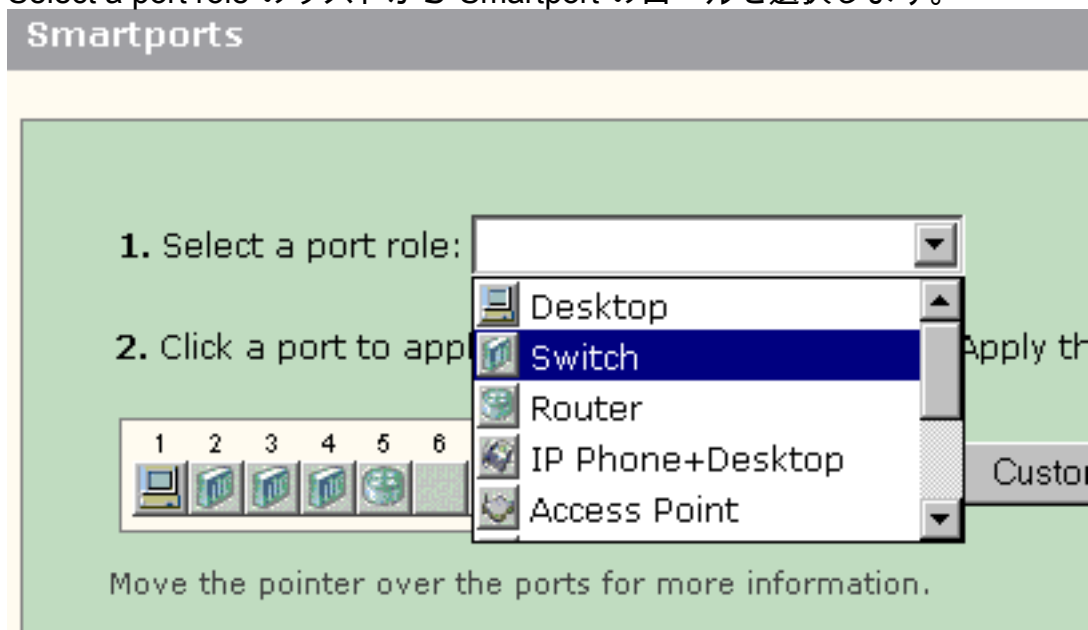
Select a port role のリストから Smartport のロールを選択します。

Smartports

1. Select a port role:

Desktop
Switch
Router
IP Phone+Desktop
Access Point

2. Click a port to appl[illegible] Apply th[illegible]

1 2 3 4 5 6

Custo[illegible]

Move the pointer over the ports for more information.